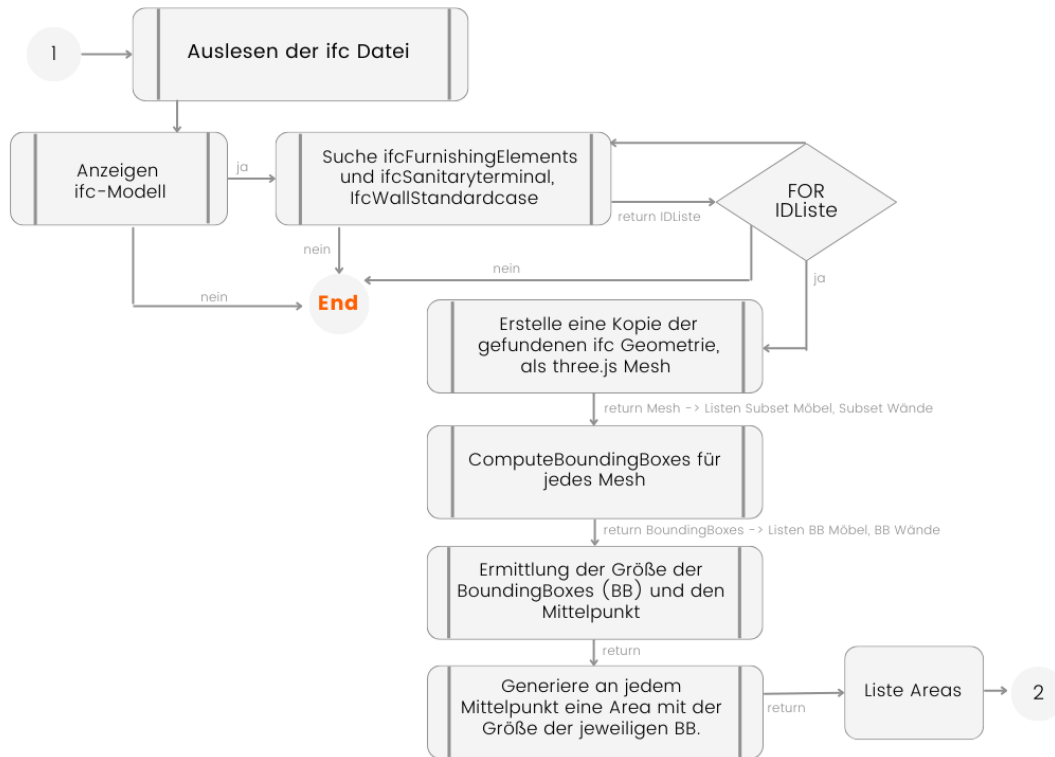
1

Auslesen der ifc Datei

Anzeigen ifc-Modell

ja

Suche ifcFurnishingElements und ifcSanitaryterminal, IfcWallStandardcase

return IDListe

FOR IDListe

nein

nein

nein

End

ja

Erstelle eine Kopie der gefundenen ifc Geometrie, als three.js Mesh

return Mesh -> Listen Subset Möbel, Subset Wände

ComputeBoundingBoxes für jedes Mesh

return BoundingBoxes -> Listen BB Möbel, BB Wände

Ermittlung der Größe der BoundingBoxes (BB) und den Mittelpunkt

return

Generiere an jedem Mittelpunkt eine Area mit der Größe der jeweiligen BB.

return

Liste Areas

2